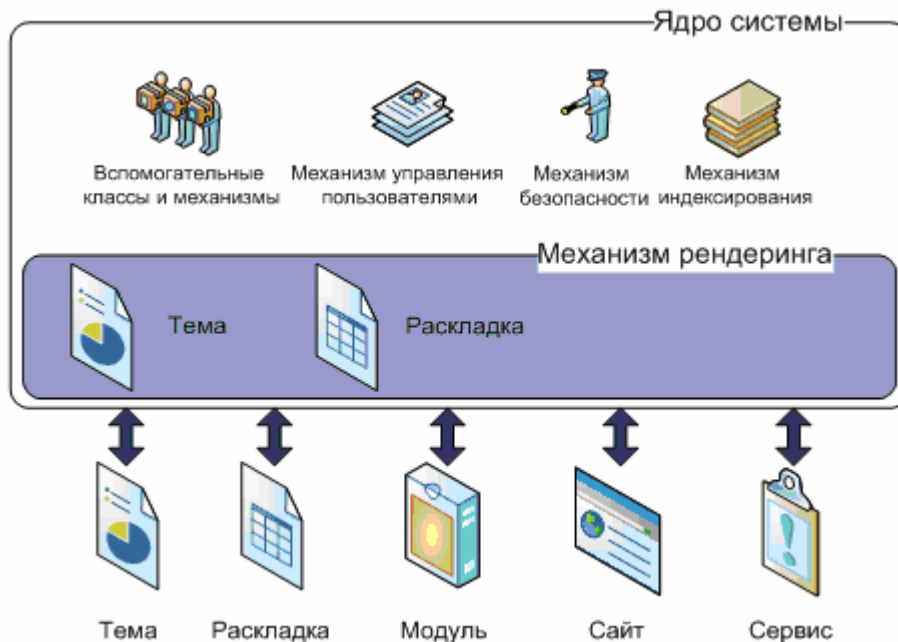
Ядро системы

Вспомогательные классы и механизмы

Механизм управления пользователями

Механизм безопасности

Механизм индексирования

Механизм рендеринга

Тема

Раскладка

Тема

Раскладка

Модуль

Сайт

Сервис